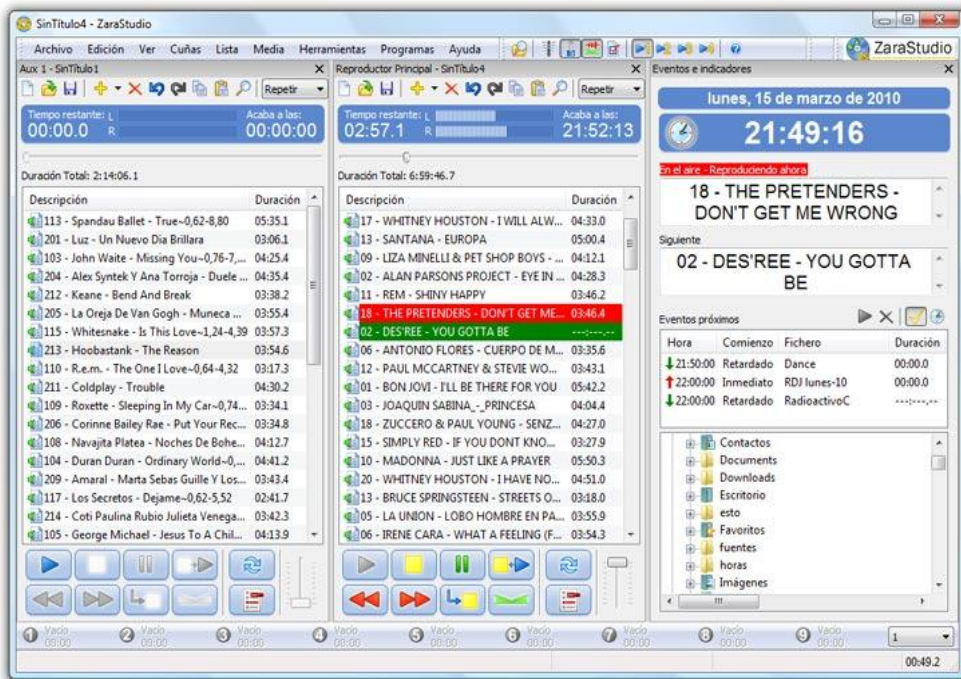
SinTítulo4 - ZaraStudio

Archivo Edición Ver Cuñas Lista Media Herramientas Programas Ayuda

ZaraStudio

Aux 1 - SinTítulo1

Repetir

Tiempo restante: L R
00:00.0

Acaba a las:
00:00:00

Duración Total: 2:14:06.1

| Descripción | Duración |
|---|---|
| 113 - Spandau Ballet - True~0,62-8,80 | 05:35.1 |
| 201 - Luz - Un Nuevo Dia Brillara | 03:06.1 |
| 103 - John Waite - Missing You~0,76-7,... | 04:25.4 |
| 204 - Alex Syntek Y Ana Torroja - Duele ... | 04:35.4 |
| 212 - Keane - Bend And Break | 03:38.2 |
| 205 - La Oreja De Van Gogh - Muneca ... | 03:55.4 |
| 115 - Whitesnake - Is This Love~1,24-4,39 | 03:57.3 |
| 213 - Hoobastank - The Reason | 03:54.6 |
| 110 - R.e.m. - The One I Love~0,64-4,32 | 03:17.3 |
| 211 - Coldplay - Trouble | 04:30.2 |
| 109 - Roxette - Sleeping In My Car~0,74... | 03:34.1 |
| 206 - Corinne Bailey Rae - Put Your Rec... | 03:34.8 |
| 108 - Navajita Platea - Noches De Bohe... | 04:12.7 |
| 104 - Duran Duran - Ordinary World~0,... | 04:41.2 |
| 209 - Amaral - Marta Sebas Guille Y Los... | 03:43.4 |
| 117 - Los Secretos - Dejame~0,62-5,52 | 02:41.7 |
| 214 - Coti Paulina Rubio Julieta Venega... | 03:42.3 |
| 105 - George Michael - Jesus To A Chil... | 04:13.9 |

Reproductor Principal - SinTítulo4

Repetir

Tiempo restante: L R
02:57.1

Acaba a las:
21:52:13

Duración Total: 6:59:46.7

| Descripción | Duración |
|---|---|
| 17 - WHITNEY HOUSTON - I WILL ALW... | 04:33.0 |
| 13 - SANTANA - EUROPA | 05:00.4 |
| 09 - LIZA MINELLI & PET SHOP BOYS - ... | 04:12.1 |
| 02 - ALAN PARSONS PROJECT - EYE IN ... | 04:28.3 |
| 11 - REM - SHINY HAPPY | 03:46.2 |
| 18 - THE PRETENDERS - DON'T GET ME... | 03:46.4 |
| 02 - DES'REE - YOU GOTTA BE | ---:---.-- |
| 06 - ANTONIO FLORES - CUERPO DE M... | 03:35.6 |
| 12 - PAUL MCCARTNEY & STEVIE WO... | 03:43.1 |
| 01 - BON JOVI - I'LL BE THERE FOR YOU | 05:42.2 |
| 03 - JOAQUIN SABINA_-_PRINCESA | 04:04.4 |
| 18 - ZUCCERO & PAUL YOUNG - SENZ... | 04:27.0 |
| 15 - SIMPLY RED - IF YOU DONT KNO... | 03:27.9 |
| 10 - MADONNA - JUST LIKE A PRAYER | 05:50.3 |
| 20 - WHITNEY HOUSTON - I HAVE NO... | 04:51.0 |
| 13 - BRUCE SPRINGSTEEN - STREETS O... | 03:18.0 |
| 05 - LA UNION - LOBO HOMBRE EN PA... | 03:55.9 |
| 06 - IRENE CARA - WHAT A FEELING (F... | 03:54.3 |

Eventos e indicadores

lunes, 15 de marzo de 2010

21:49:16

En el aire - Reproduciendo ahora

18 - THE PRETENDERS - DON'T GET ME WRONG

Siguiente

02 - DES'REE - YOU GOTTA BE

Eventos próximos

| Hora | Comienzo | Fichero | Duración |
|---|---|---|---|
| 21:50:00 | Retardado | Dance | 00:00.0 |
| 22:00:00 | Inmediato | RDJ lunes-10 | 00:00.0 |
| 22:00:00 | Retardado | RadioactivoC | ---:---.-- |

Contactos
Documents
Downloads
Escritorio
esto
Favoritos
fuentes
horas
Imágenes

1 Vacío 00:00
2 Vacío 00:00
3 Vacío 00:00
4 Vacío 00:00
5 Vacío 00:00
6 Vacío 00:00
7 Vacío 00:00
8 Vacío 00:00
9 Vacío 00:00

1

00:49.2